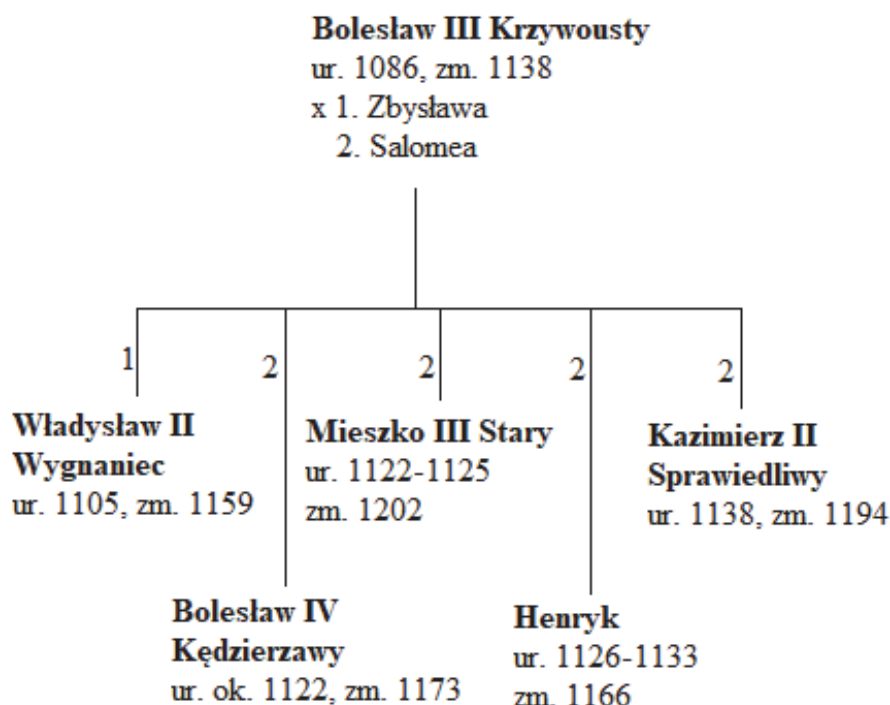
Bolesław III Krzywousty
ur. 1086, zm. 1138
x 1. Zbysława
2. Salomea

1
Władysław II Wygnaniec
ur. 1105, zm. 1159

2
Bolesław IV Kędzierzawy
ur. ok. 1122, zm. 1173

2
Mieszko III Stary
ur. 1122-1125
zm. 1202

2
Henryk
ur. 1126-1133
zm. 1166

2
Kazimierz II Sprawiedliwy
ur. 1138, zm. 1194